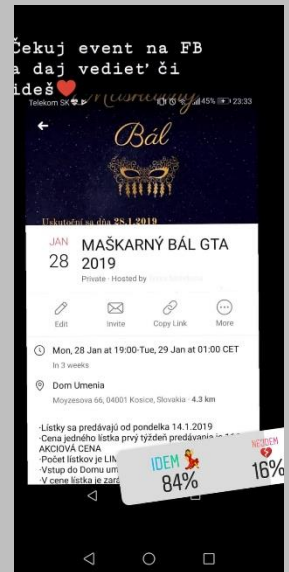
Čekuj event na FB a daj vedieť či ideš

Telekom SK 45% 23:33

Maškarný Bál

Uskutoční sa dňa 28.1.2019

JAN 28 MAŠKARNÝ BÁL GTA 2019

Private · Hosted by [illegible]

Edit Invite Copy Link More

Mon, 28 Jan at 19:00-Tue, 29 Jan at 01:00 CET
In 3 weeks

Dom Umenia
Moyzesova 66, 04001 Kosice, Slovakia · 4.3 km

·Lístky sa predávajú od pondelka 14.1.2019
·Cena jedného lístka prvý týždeň predávania je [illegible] AKCIOVÁ CENA
·Počet lístkov je LIM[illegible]
·Vstup do Domu um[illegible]
·V cene lístka je zará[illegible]

IDEM 84%
NEIDEM 16%